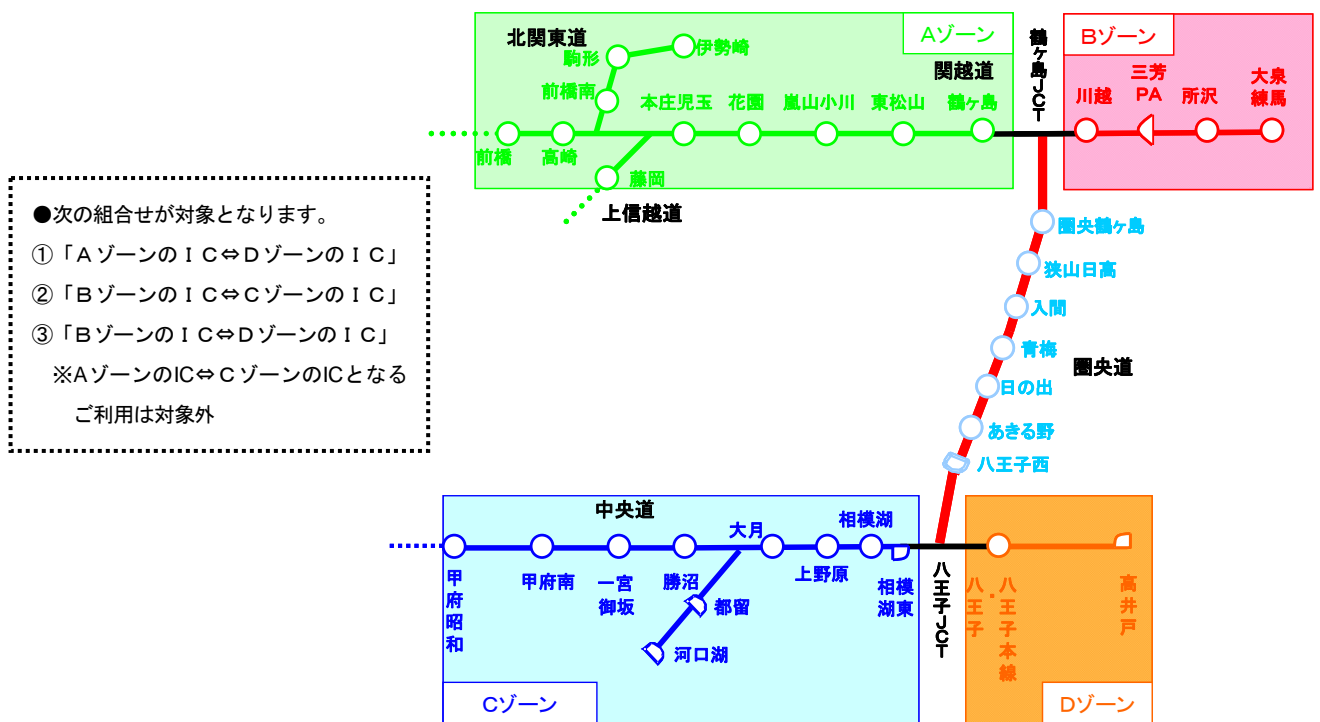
Aゾーン
北関東道
駒形
伊勢崎
前橋南
関越道
本庄児玉
花園
嵐山小川
東松山
鶴ヶ島
前橋
高崎
藤岡
上信越道

鶴ヶ島JCT

Bゾーン
三芳PA
大泉練馬
川越
所沢

●次の組合せが対象となります。
①「AゾーンのIC⇔DゾーンのIC」
②「BゾーンのIC⇔CゾーンのIC」
③「BゾーンのIC⇔DゾーンのIC」
※AゾーンのIC⇔CゾーンのICとなるご利用は対象外

圏央鶴ヶ島
狭山日高
入間
青梅
圏央道
日の出
あきる野
八王子西

中央道
大月
相模湖
甲府昭和
甲府南
一宮御坂
勝沼
都留
河口湖
上野原
相模湖東
八王子JCT

Cゾーン

八王子
八王子本線
高井戸
Dゾーン